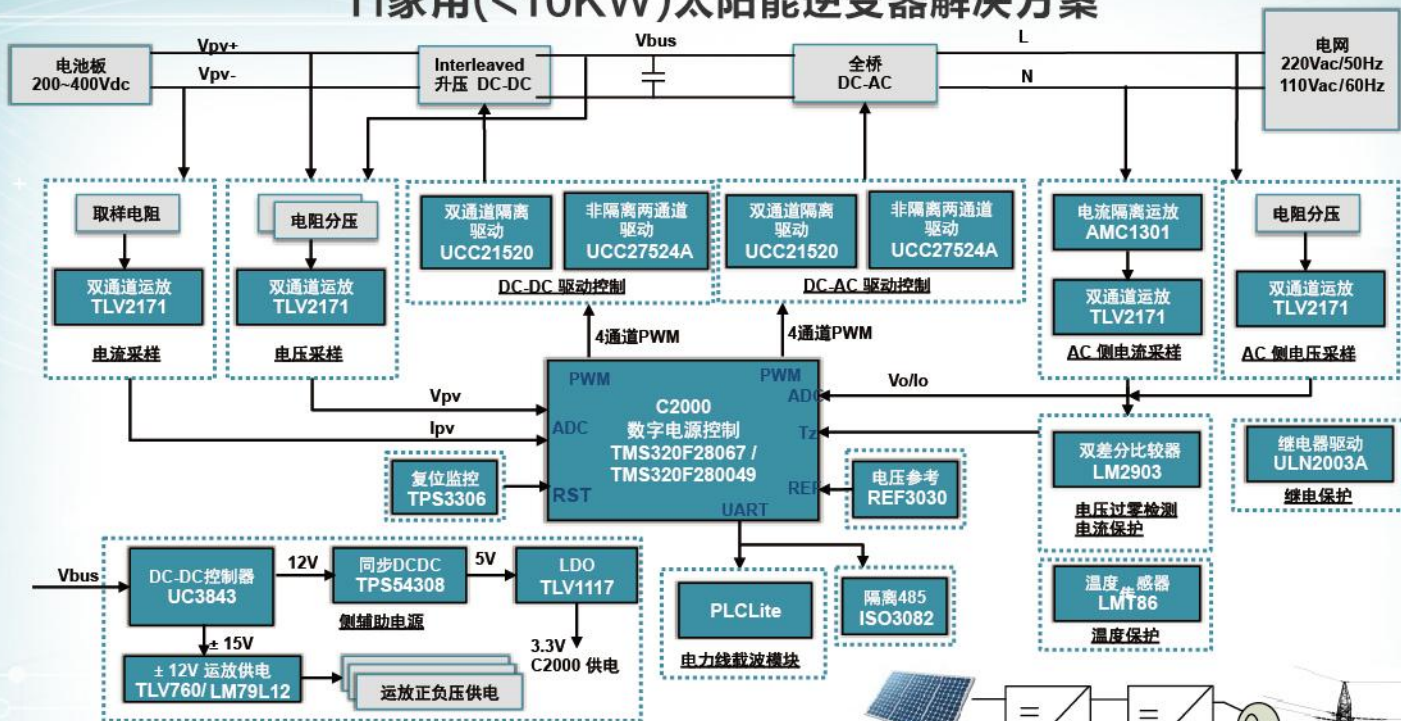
TI家用(<10KW)太阳能逆变器解决方案

电池板 200~400Vdc

Vpv+

Vpv-

Interleaved 升压 DC-DC

Vbus

全桥 DC-AC

L

N

电网 220Vac/50Hz 110Vac/60Hz

取样电阻

双通道运放 TLV2171

电流采样

电阻分压

双通道运放 TLV2171

电压采样

双通道隔离驱动 UCC21520

非隔离两通道驱动 UCC27524A

DC-DC 驱动控制

双通道隔离驱动 UCC21520

非隔离两通道驱动 UCC27524A

DC-AC 驱动控制

电流隔离运放 AMC1301

双通道运放 TLV2171

AC 侧电流采样

电阻分压

双通道运放 TLV2171

AC 侧电压采样

4通道PWM

4通道PWM

PWM

PWM

C2000 数字电源控制 TMS320F28067 / TMS320F280049

ADC

ADC

Tz

RST

REF

UART

Vpv

Ipv

Vo/Io

复位监控 TPS3306

电压参考 REF3030

双差分比较器 LM2903

电压过零检测 电流保护

继电器驱动 ULN2003A

继电保护

Vbus

DC-DC控制器 UC3843

12V

同步DCDC TPS54308

5V

LDO TLV1117

侧辅助电源

± 15V

3.3V C2000 供电

± 12V 运放供电 TLV760/ LM79L12

运放正负压供电

PLCLite

电力线载波模块

隔离485 ISO3082

温度传感器 LMT86

温度保护